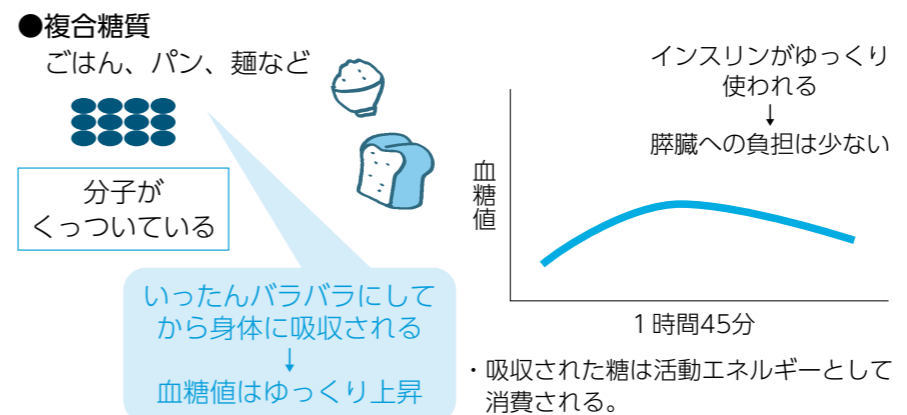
●複合糖質
ごはん、パン、麺など

分子が
くっついている

いったんバラバラにして
から身体に吸収される
↓
血糖値はゆっくり上昇

インスリンがゆっくり
使われる
↓
膵臓への負担は少ない

血糖値

1時間45分

・吸収された糖は活動エネルギーとして消費される。